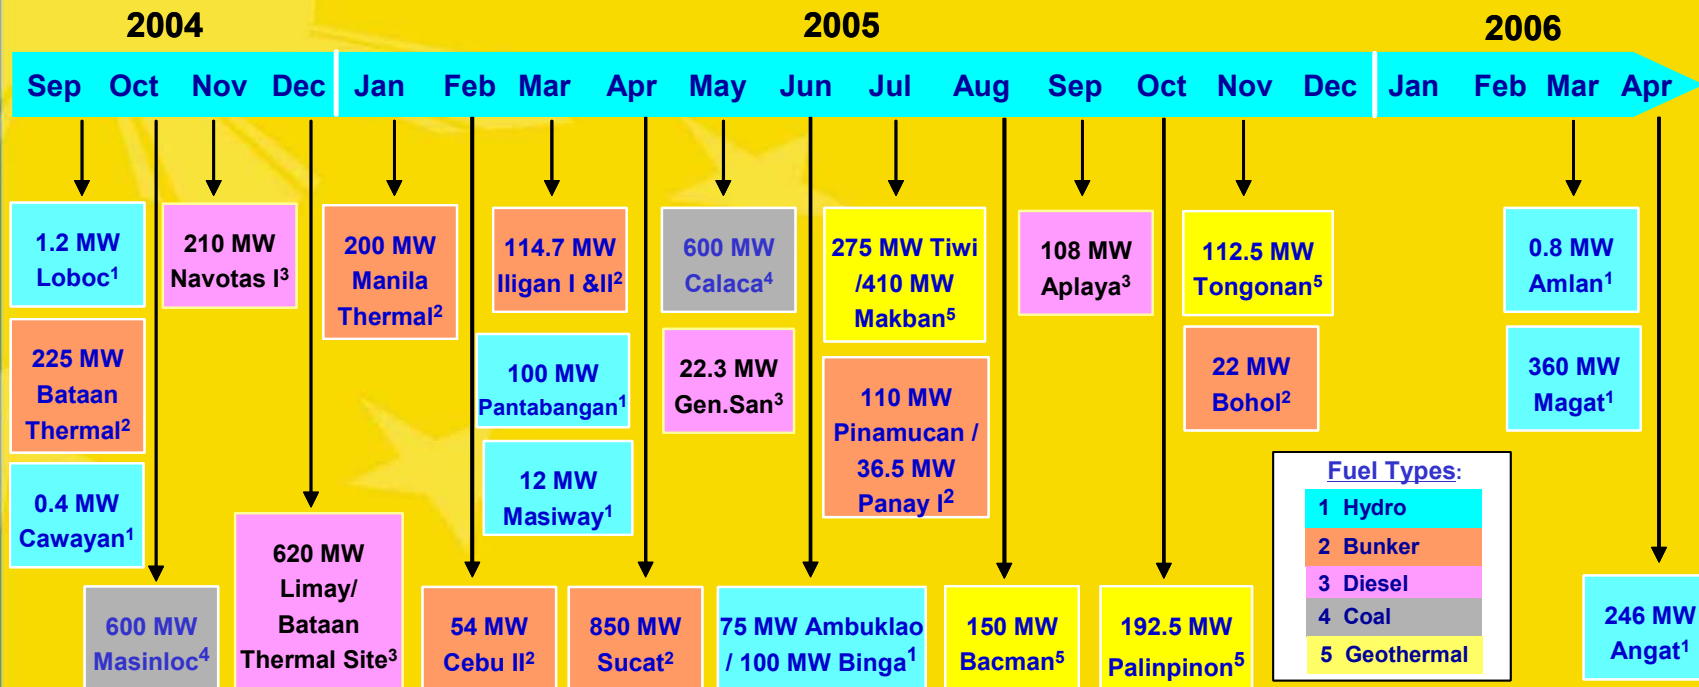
2004 2005 2006

Sep Oct Nov Dec Jan Feb Mar Apr May Jun Jul Aug Sep Oct Nov Dec Jan Feb Mar Apr

1.2 MW Loboc$^1$

225 MW Bataan Thermal$^2$

0.4 MW Cawayan$^1$

600 MW Masinloc$^4$

210 MW Navotas I$^3$

200 MW Manila Thermal$^2$

620 MW Limay/ Bataan Thermal Site$^3$

114.7 MW Iligan I &II$^2$

100 MW Pantabangan$^1$

12 MW Masiway$^1$

54 MW Cebu II$^2$

850 MW Sucat$^2$

600 MW Calaca$^4$

22.3 MW Gen.San$^3$

75 MW Ambuklao / 100 MW Binga$^1$

275 MW Tiwi /410 MW Makban$^5$

110 MW Pinamucan / 36.5 MW Panay I$^2$

108 MW Aplaya$^3$

150 MW Bacman$^5$

112.5 MW Tongonan$^5$

22 MW Bohol$^2$

192.5 MW Palinpinon$^5$

0.8 MW Amlan$^1$

360 MW Magat$^1$

246 MW Angat$^1$

Fuel Types:
1 Hydro
2 Bunker
3 Diesel
4 Coal
5 Geothermal